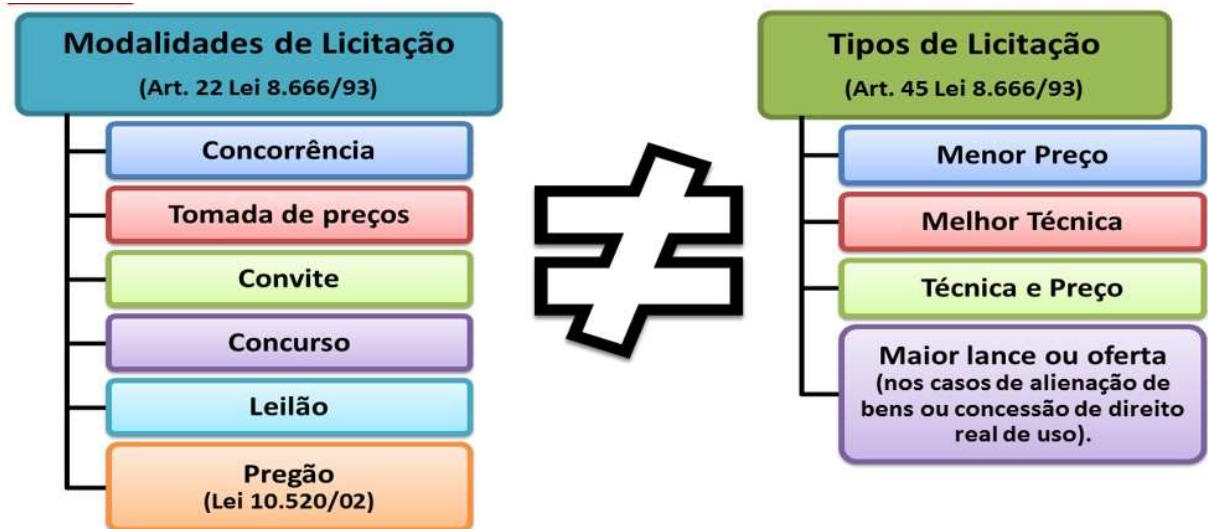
Modalidades de Licitação
(Art. 22 Lei 8.666/93)

Concorrência

Tomada de preços

Convite

Concurso

Leilão

Pregão
(Lei 10.520/02)

$\neq$

Tipos de Licitação
(Art. 45 Lei 8.666/93)

Menor Preço

Melhor Técnica

Técnica e Preço

Maior lance ou oferta
(nos casos de alienação de bens ou concessão de direito real de uso).